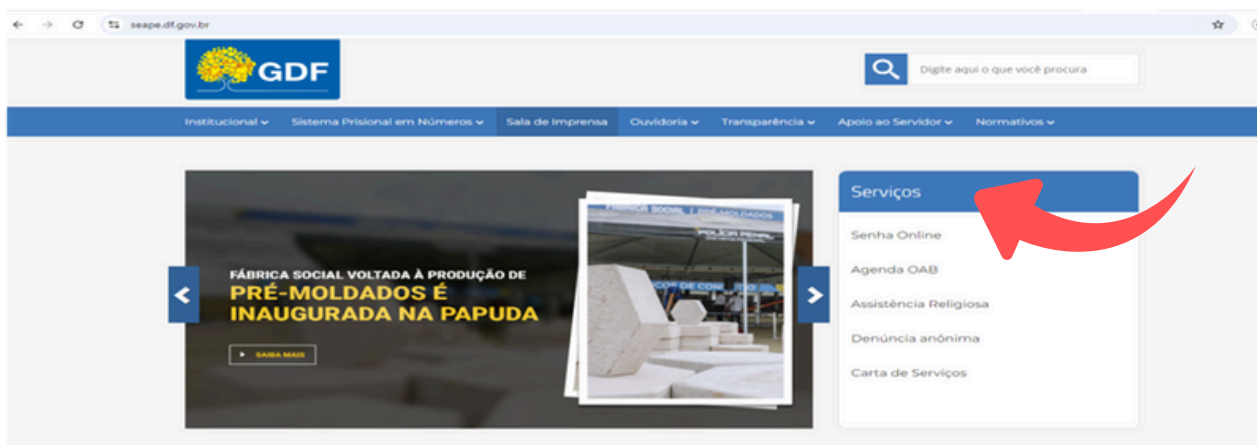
seape.df.gov.br

GDF

Digite aqui o que você procura

Institucional Sistema Prisional em Números Sala de Imprensa Ouvidoria Transparência Apoio ao Servidor Normativos

FÁBRICA SOCIAL VOLTADA À PRODUÇÃO DE
PRÉ-MOLDADOS É INAUGURADA NA PAPUDA

SAIBA MAIS

FÁBRICA SOCIAL | PRÉ-MOLDADOS
POLÍCIA PENAL

Serviços

Senha Online

Agenda OAB

Assistência Religiosa

Denúncia anônima

Carta de Serviços